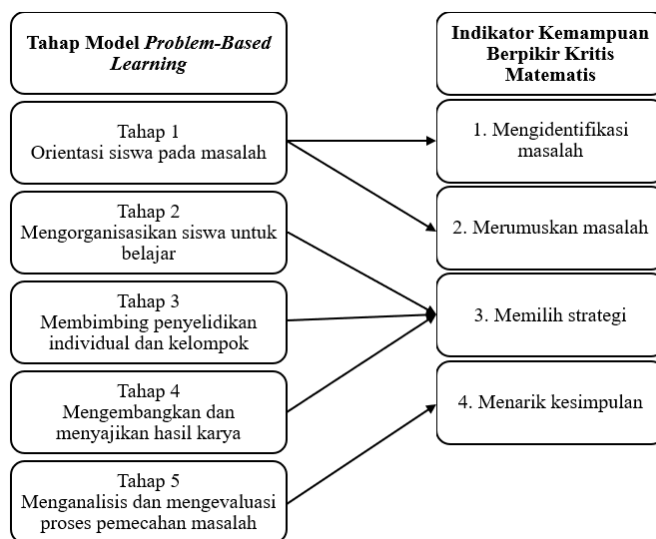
Tahap Model *Problem-Based Learning*

Tahap 1
Orientasi siswa pada masalah

Tahap 2
Mengorganisasikan siswa untuk belajar

Tahap 3
Membimbing penyelidikan individual dan kelompok

Tahap 4
Mengembangkan dan menyajikan hasil karya

Tahap 5
Menganalisis dan mengevaluasi proses pemecahan masalah

Indikator Kemampuan Berpikir Kritis Matematis

1. Mengidentifikasi masalah

2. Merumuskan masalah

3. Memilih strategi

4. Menarik kesimpulan